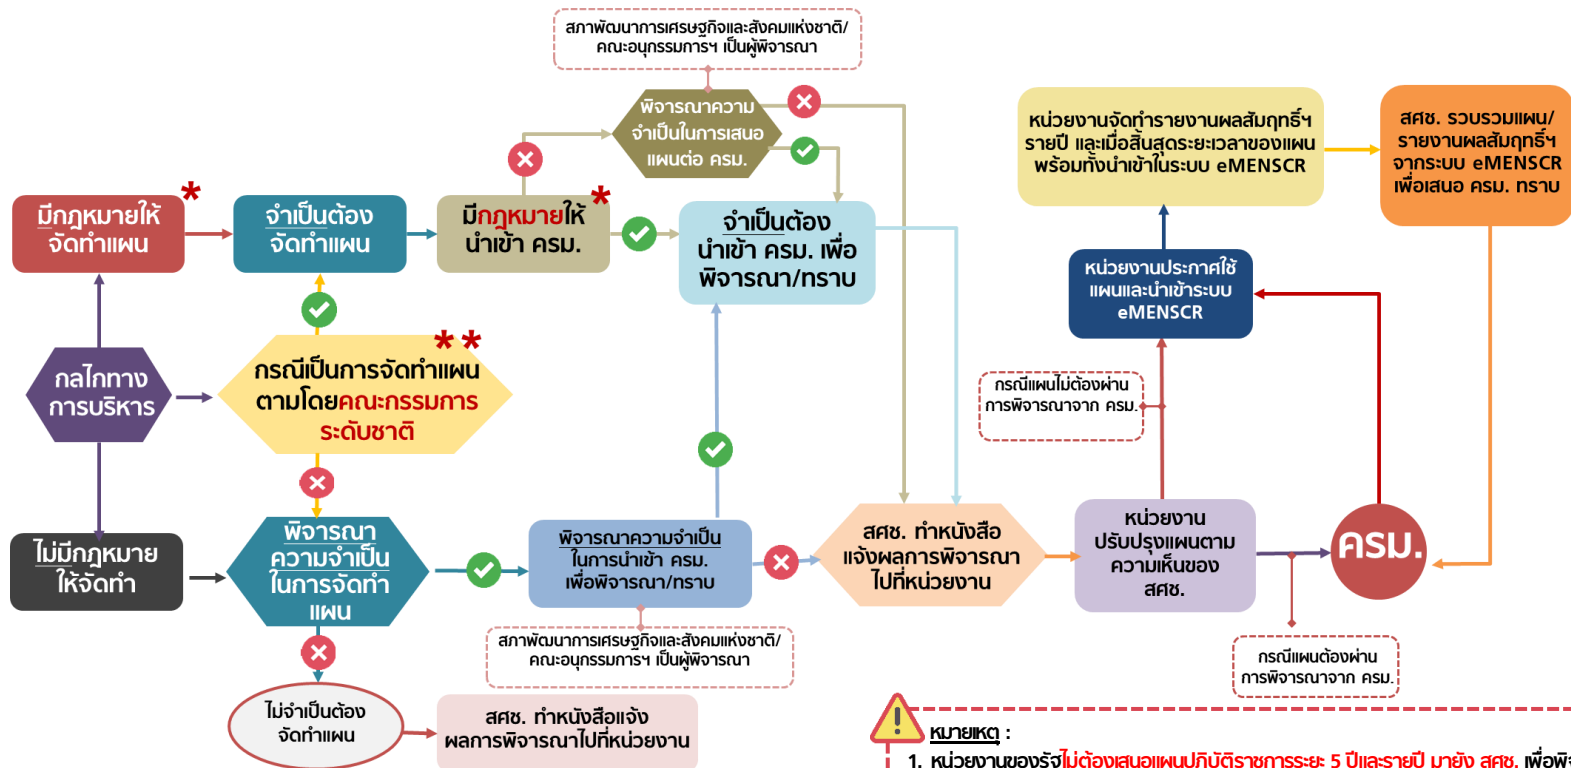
สภาพัฒนาการเศรษฐกิจและสังคมแห่งชาติ/ คณะอนุกรรมการฯ เป็นผู้พิจารณา

พิจารณาความจำเป็นในการเสนอแผนต่อ ครม.

หน่วยงานจัดทำรายงานผลสัมฤทธิ์ฯ รายปี และเมื่อสิ้นสุดระยะเวลาของแผน พร้อมทั้งนำเข้าในระบบ eMENSCR

สศช. รวบรวมแผน/ รายงานผลสัมฤทธิ์ฯ จากระบบ eMENSCR เพื่อเสนอ ครม. ทราบ

มีกฎหมายให้จัดทำแผน *

จำเป็นต้องจัดทำแผน

มีกฎหมายให้นำเข้า ครม. *

จำเป็นต้องนำเข้า ครม. เพื่อพิจารณา/ทราบ

หน่วยงานประกาศใช้แผนและนำเข้าระบบ eMENSCR

กลไกทางการบริหาร

กรณีเป็นการจัดทำแผนตามโดยคณะกรรมการระดับชาติ **

กรณีแผนไม่ต้องผ่านการพิจารณาจาก ครม.

ไม่มีกฎหมายให้จัดทำ

พิจารณาความจำเป็นในการจัดทำแผน

พิจารณาความจำเป็นในการนำเข้า ครม. เพื่อพิจารณา/ทราบ

สศช. ทำหนังสือแจ้งผลการพิจารณาไปที่หน่วยงาน

หน่วยงานปรับปรุงแผนตามความเห็นของ สศช.

ครม.

สภาพัฒนาการเศรษฐกิจและสังคมแห่งชาติ/ คณะอนุกรรมการฯ เป็นผู้พิจารณา

กรณีแผนต้องผ่านการพิจารณาจาก ครม.

ไม่จำเป็นต้องจัดทำแผน

สศช. ทำหนังสือแจ้งผลการพิจารณาไปที่หน่วยงาน

หมายเหตุ :
1. หน่วยงานของรัฐไม่ต้องเสนอแผนปฏิบัติราชการระยะ 5 ปีและรายปี มายัง สศช. เพื่อพิ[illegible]